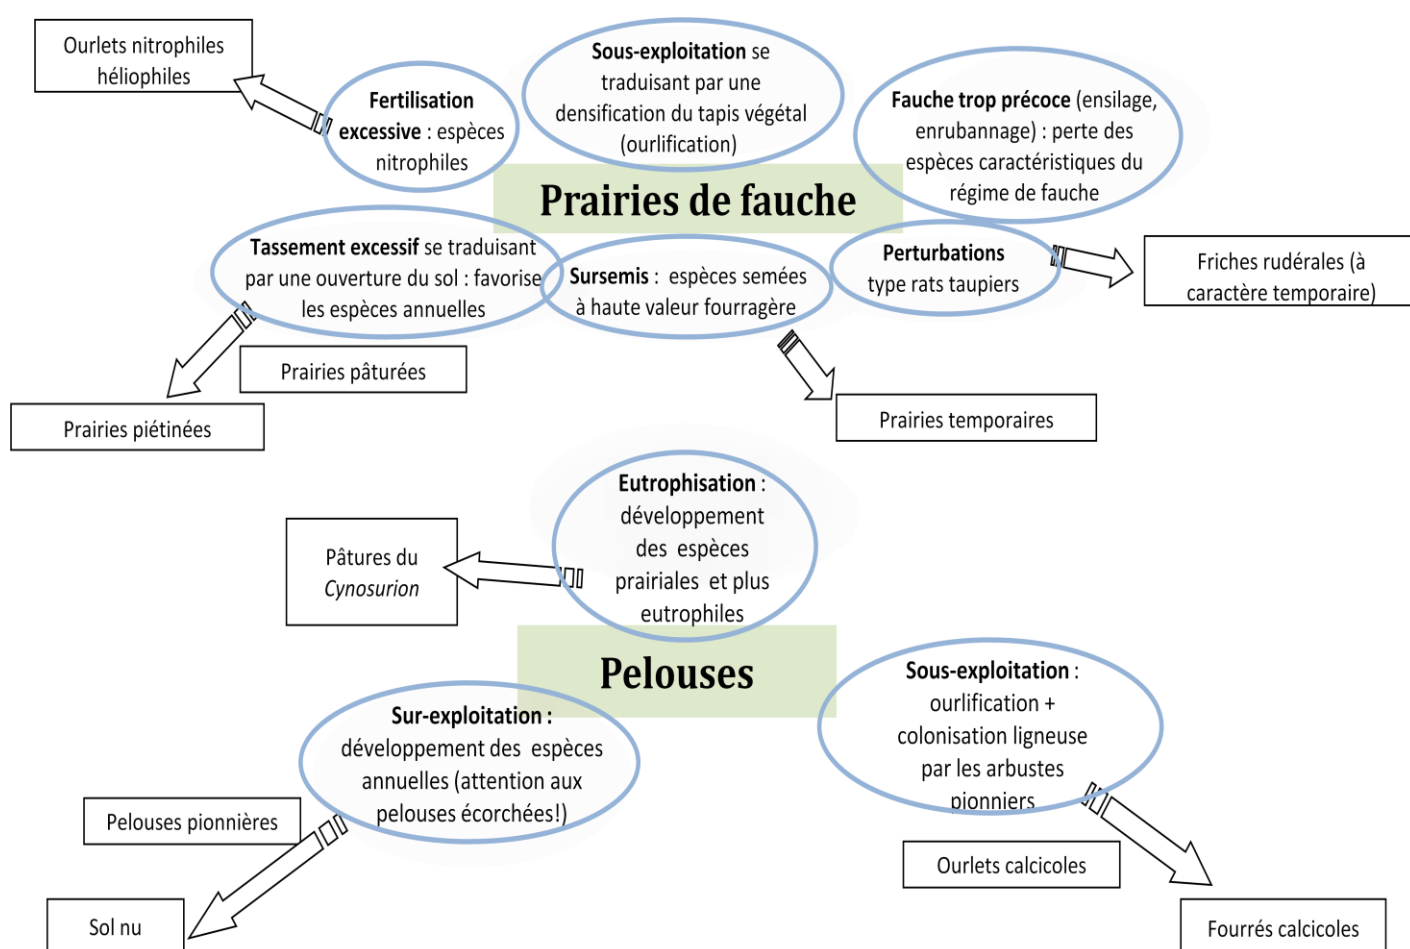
Ourlets nitrophiles héliophiles

Fertilisation excessive : espèces nitrophiles

Sous-exploitation se traduisant par une densification du tapis végétal (ourlification)

Fauche trop précoce (ensilage, enrubannage) : perte des espèces caractéristiques du régime de fauche

Prairies de fauche

Tassement excessif se traduisant par une ouverture du sol : favorise les espèces annuelles

Sursemis : espèces semées à haute valeur fourragère

Perturbations type rats taupiers

Friches rudérales (à caractère temporaire)

Prairies pâturées

Prairies piétinées

Prairies temporaires

Eutrophisation : développement des espèces prairiales et plus eutrophiles

Pâtures du *Cynosurion*

Pelouses

Sur-exploitation : développement des espèces annuelles (attention aux pelouses écorchées!)

Sous-exploitation : ourlification + colonisation ligneuse par les arbustes pionniers

Pelouses pionnières

Ourlets calcicoles

Sol nu

Fourrés calcicoles